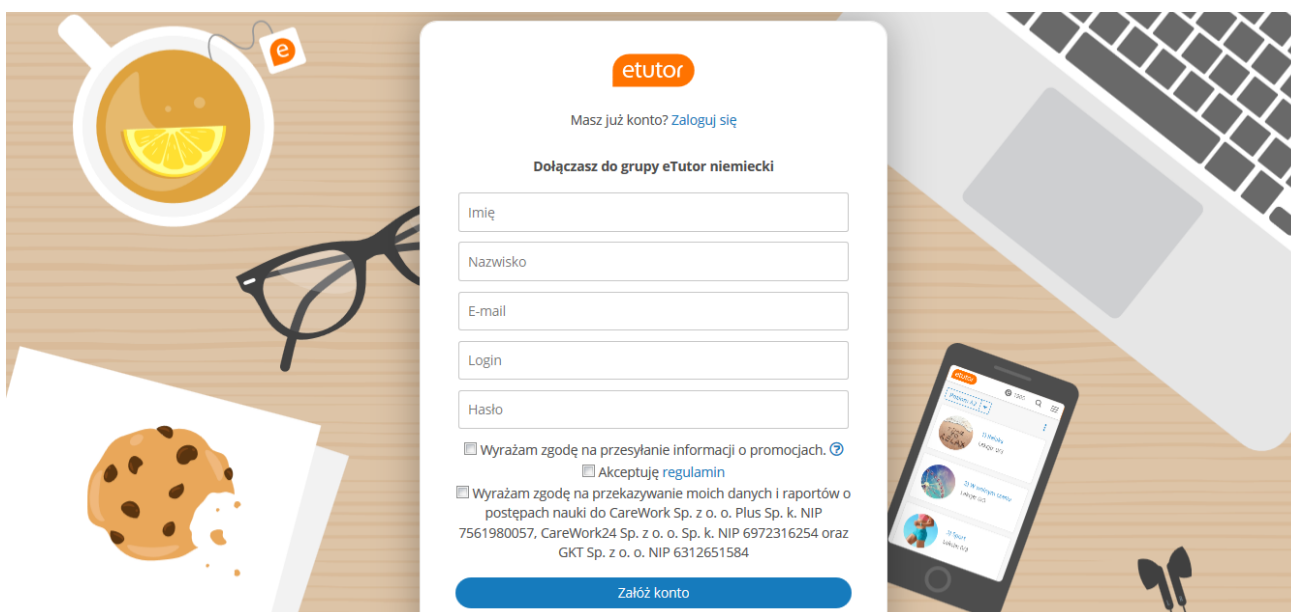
e

etutor

Masz już konto? Zaloguj się

Dołączasz do grupy eTutor niemiecki

Imię

Nazwisko

E-mail

Login

Hasło

Wyrażam zgodę na przesyłanie informacji o promocjach. ?

Akceptuję regulamin

Wyrażam zgodę na przekazywanie moich danych i raportów o postępach nauki do CareWork Sp. z o. o. Plus Sp. k. NIP 7561980057, CareWork24 Sp. z o. o. Sp. k. NIP 6972316254 oraz GKT Sp. z o. o. NIP 6312651584

Załóż konto

etutor
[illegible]
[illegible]
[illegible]
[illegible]